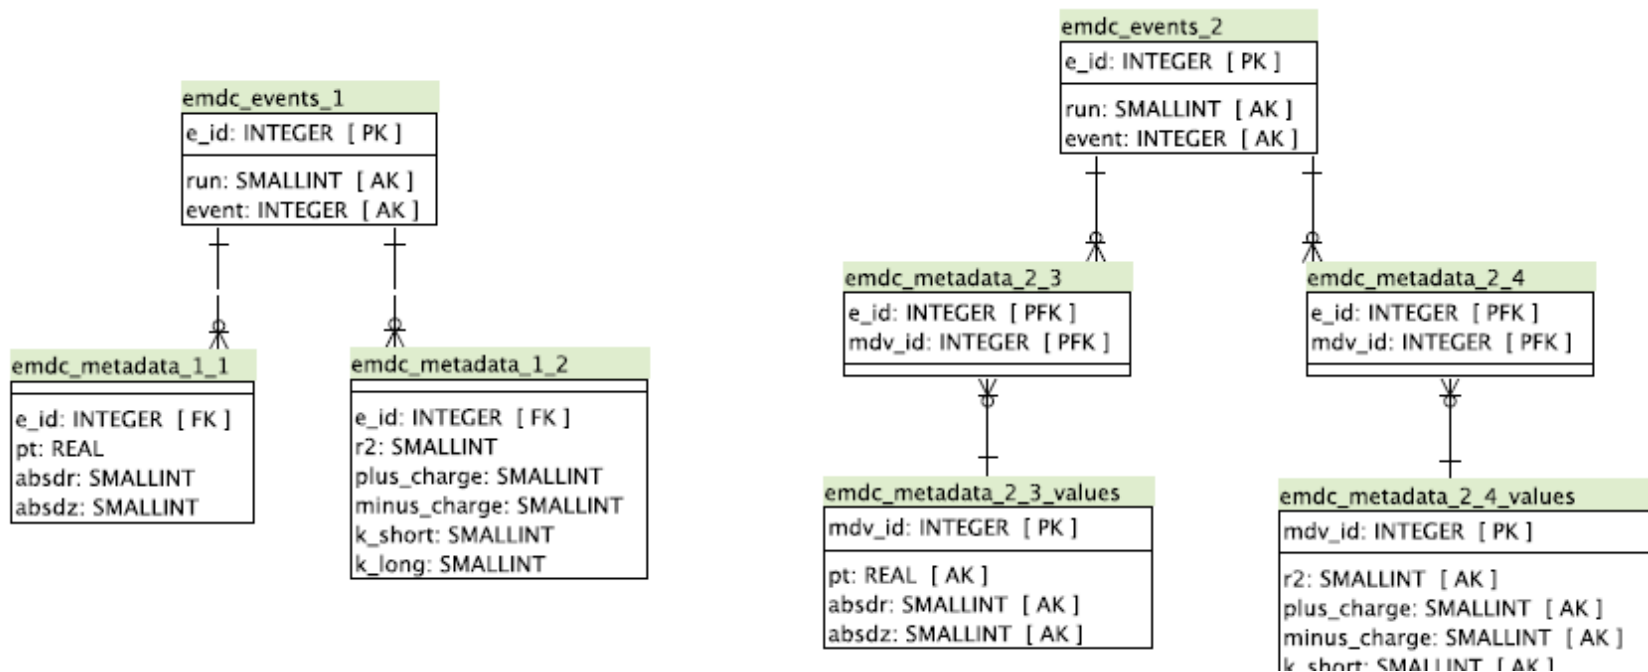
emdc_events_1
e_id: INTEGER [ PK ]
run: SMALLINT [ AK ]
event: INTEGER [ AK ]

emdc_metadata_1_1
e_id: INTEGER [ FK ]
pt: REAL
absdr: SMALLINT
absdz: SMALLINT

emdc_metadata_1_2
e_id: INTEGER [ FK ]
r2: SMALLINT
plus_charge: SMALLINT
minus_charge: SMALLINT
k_short: SMALLINT
k_long: SMALLINT

emdc_events_2
e_id: INTEGER [ PK ]
run: SMALLINT [ AK ]
event: INTEGER [ AK ]

emdc_metadata_2_3
e_id: INTEGER [ PFK ]
mdv_id: INTEGER [ PFK ]

emdc_metadata_2_4
e_id: INTEGER [ PFK ]
mdv_id: INTEGER [ PFK ]

emdc_metadata_2_3_values
mdv_id: INTEGER [ PK ]
pt: REAL [ AK ]
absdr: SMALLINT [ AK ]
absdz: SMALLINT [ AK ]

emdc_metadata_2_4_values
mdv_id: INTEGER [ PK ]
r2: SMALLINT [ AK ]
plus_charge: SMALLINT [ AK ]
minus_charge: SMALLINT [ AK ]
k_short: SMALLINT [ AK ]